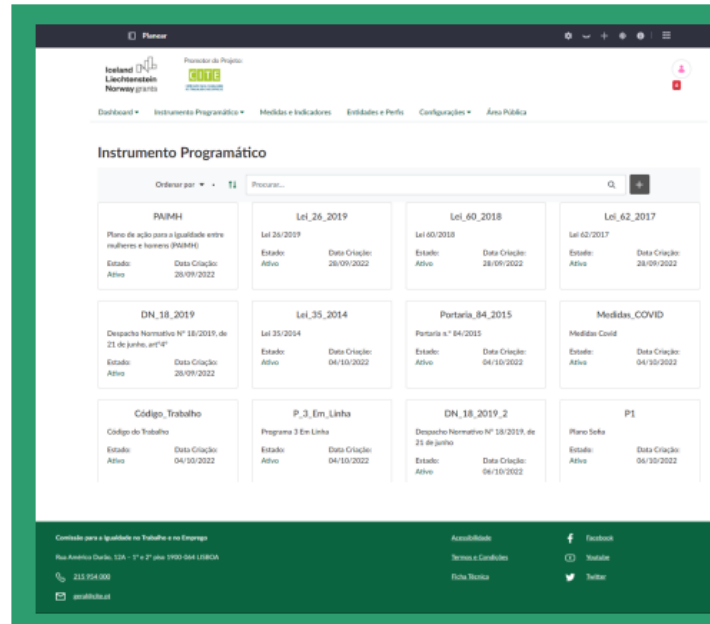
Planear

Iceland Liechtenstein Norway grants

Promotor do Projeto:

CITE

Dashboard ▾ Instrumento Programático ▾ Medidas e Indicadores Entidades e Perfis Configurações ▾ Área Pública

Instrumento Programático

Ordenar por ▾

Procurar...

PAIMH
Plano de ação para a igualdade entre mulheres e homens (PAIMH)
Estado: Ativo
Data Criação: 28/09/2022

Lei_26_2019
Lei 26/2019
Estado: Ativo
Data Criação: 28/09/2022

Lei_60_2018
Lei 60/2018
Estado: Ativo
Data Criação: 28/09/2022

Lei_62_2017
Lei 62/2017
Estado: Ativo
Data Criação: 28/09/2022

DN_18_2019
Despacho Normativo Nº 18/2019, de 21 de junho, art°4°
Estado: Ativo
Data Criação: 28/09/2022

Lei_35_2014
Lei 35/2014
Estado: Ativo
Data Criação: 04/10/2022

Portaria_84_2015
Portaria n.º 84/2015
Estado: Ativo
Data Criação: 04/10/2022

Medidas_COVID
Medidas Covid
Estado: Ativo
Data Criação: 04/10/2022

Código_Trabalho
Código do Trabalho
Estado: Ativo
Data Criação: 04/10/2022

P_3_Em_Linha
Programa 3 Em Linha
Estado: Ativo
Data Criação: 04/10/2022

DN_18_2019_2
Despacho Normativo Nº 18/2019, de 21 de junho
Estado: Ativo
Data Criação: 06/10/2022

P1
Plano Sofia
Estado: Ativo
Data Criação: 06/10/2022

Comissão para a Igualdade no Trabalho e no Emprego
Rua Américo Durão, 12A - 1° e 2° piso 1900-064 LISBOA
215 954 000
geral@cite.pt

Acessibilidade
Termos e Condições
Ficha Técnica

Facebook
Youtube
Twitter